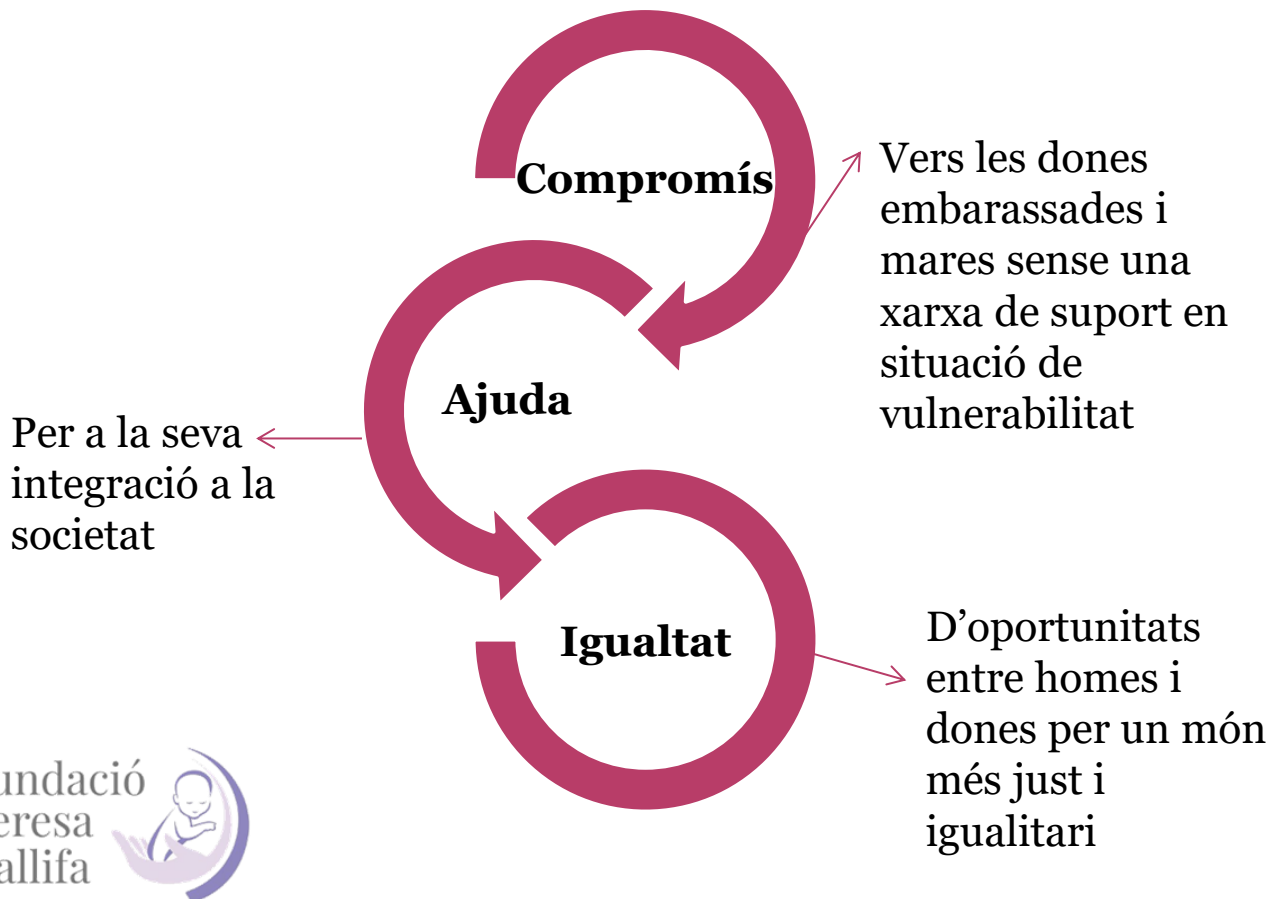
Compromís

Vers les dones embarassades i mares sense una xarxa de suport en situació de vulnerabilitat

Ajuda

Per a la seva integració a la societat

Igualtat

D'oportunitats entre homes i dones per un món més just i igualitari

undació
eresa
allifa